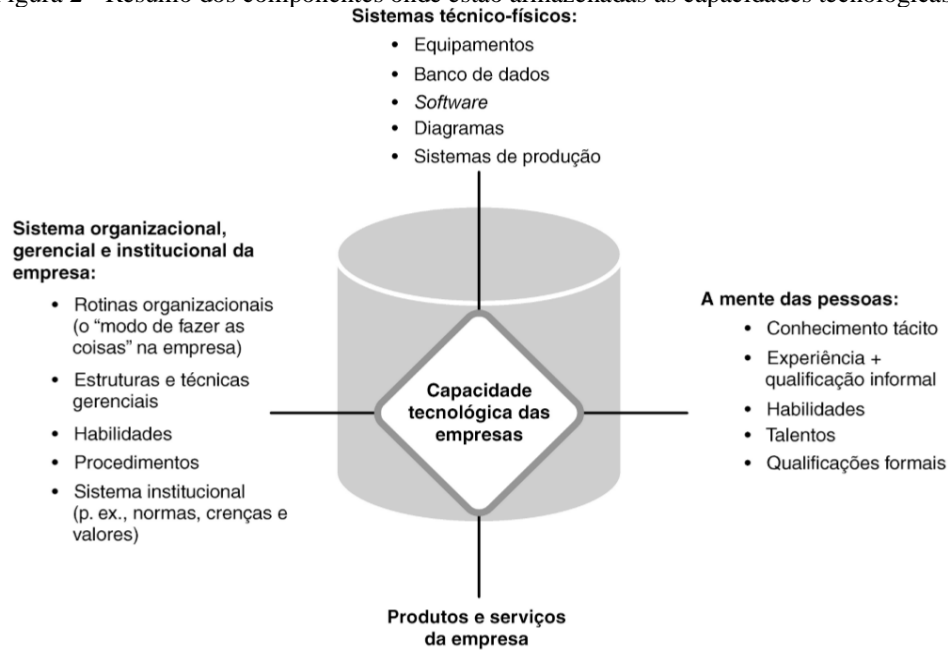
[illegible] 2 – Resumo dos componentes onde estão armazenadas as capacidades tecnológicas

Sistemas técnico-físicos:
• Equipamentos
• Banco de dados
• *Software*
• Diagramas
• Sistemas de produção

Sistema organizacional, gerencial e institucional da empresa:
• Rotinas organizacionais (o “modo de fazer as coisas” na empresa)
• Estruturas e técnicas gerenciais
• Habilidades
• Procedimentos
• Sistema institucional (p. ex., normas, crenças e valores)

Capacidade tecnológica das empresas

A mente das pessoas:
• Conhecimento tácito
• Experiência + qualificação informal
• Habilidades
• Talentos
• Qualificações formais

Produtos e serviços da empresa